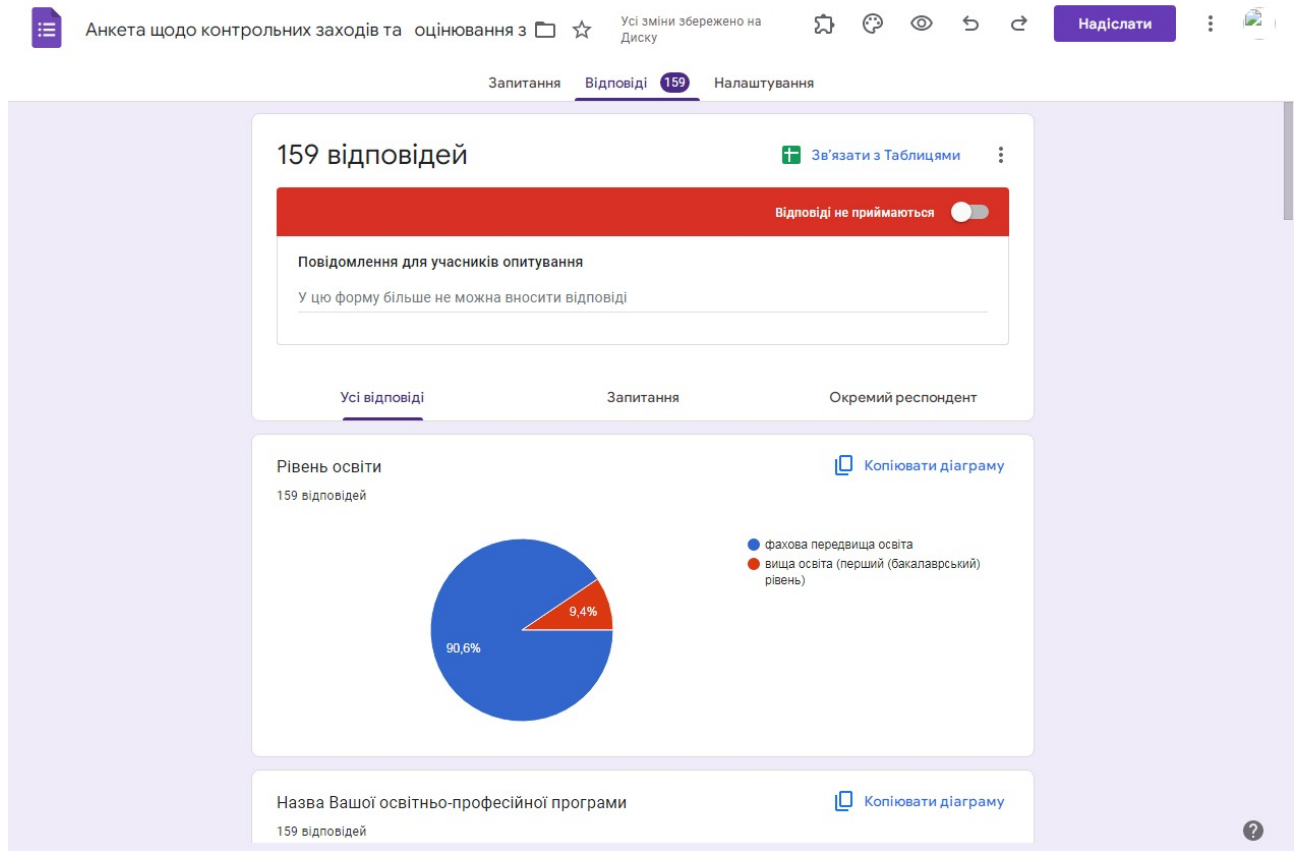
Анкета щодо контрольних заходів та оцінювання з

Усі зміни збережено на Диску

Надіслати

Запитання Відповіді 159 Налаштування

159 відповідей

Зв'язати з Таблицями

Відповіді не приймаються

Повідомлення для учасників опитування

У цю форму більше не можна вносити відповіді

Усі відповіді Запитання Окремий респондент

Рівень освіти

Копіювати діаграму

159 відповідей

фахова передвища освіта
вища освіта (перший (бакалаврський) рівень)

9,4%

90,6%

Назва Вашої освітньо-професійної програми

Копіювати діаграму

159 відповідей